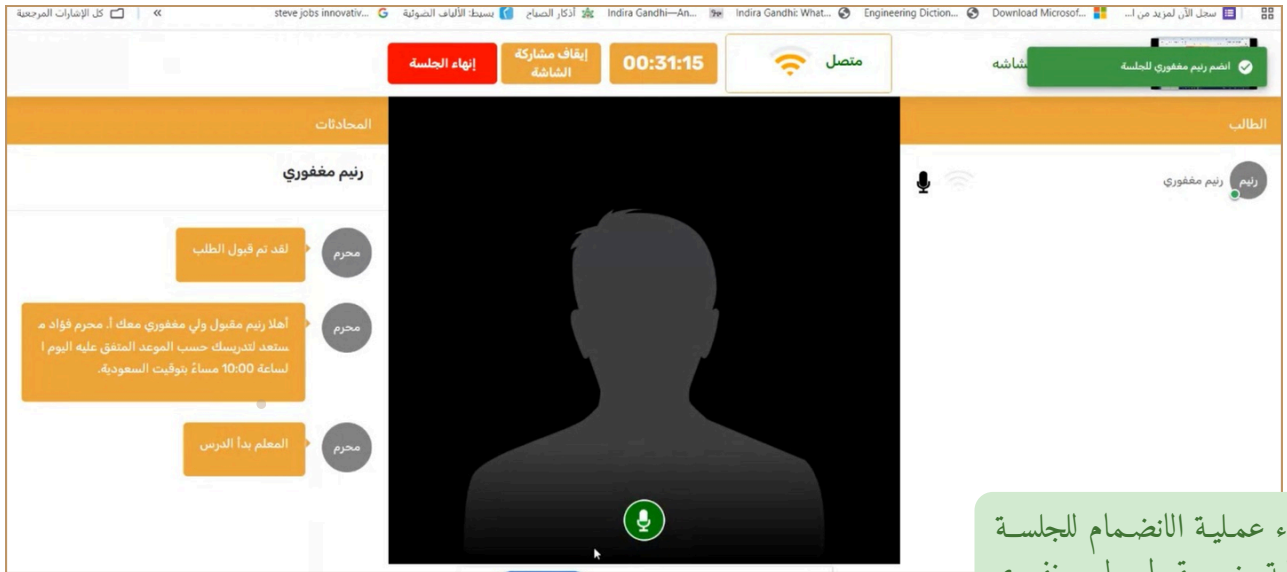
سجل الآن لمزيد من ا... Download Microsof... Engineering Diction... Indira Gandhi: What... Indira Gandhi—An... أذكار الصباح بسيط: الألياف الضوئية steve jobs innovativ... « كل الإشارات المرجعية

انضم رنيم مغفوري للجلسة

شاشه

متصل

00:31:15

إيقاف مشاركة الشاشة

إنهاء الجلسة

الطالب

رنيم

رنيم مغفوري

المحادثات

رنيم مغفوري

محرم

لقد تم قبول الطلب

محرم

أهلا رنيم مقبول ولي مغفوري معك أ. محرم فؤاد م ستعد لتدريسك حسب الموعد المتفق عليه اليوم ا لساعة 10:00 مساءً بتوقيت السعودية.

محرم

المعلم بدأ الدرس

ء عملية الانضمام للجلسة
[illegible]